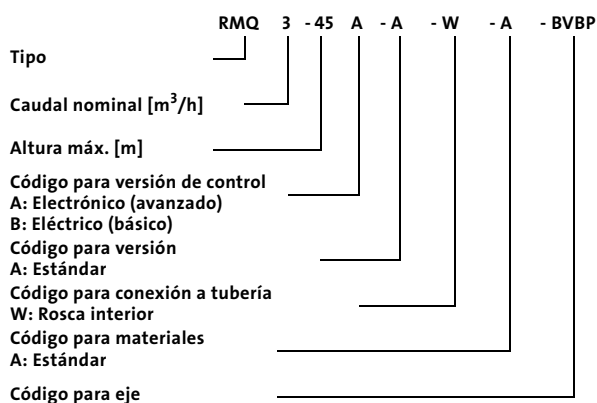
RMQ 3 -45 A -A -W -A -BVBP

Tipo

Caudal nominal [$m^3$/h]

Altura máx. [m]

Código para versión de control
A: Electrónico (avanzado)
B: Eléctrico (básico)

Código para versión
A: Estándar

Código para conexión a tubería
W: Rosca interior

Código para materiales
A: Estándar

Código para eje